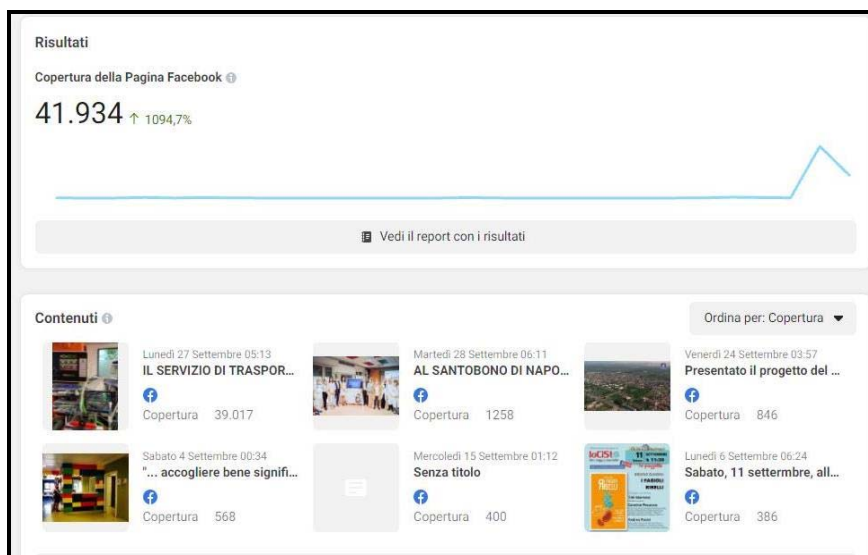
Risultati

Copertura della Pagina Facebook

41.934 ↑ 1094,7%

Vedi il report con i risultati

Contenuti

Ordina per: Copertura

Lunedì 27 Settembre 05:13
IL SERVIZIO DI TRASPOR...
Copertura 39.017

Martedì 28 Settembre 06:11
AL SANTOBONO DI NAPO...
Copertura 1258

Venerdì 24 Settembre 03:57
Presentato il progetto del ...
Copertura 846

Sabato 4 Settembre 00:34
"... accogliere bene signifi...
Copertura 568

Mercoledì 15 Settembre 01:12
Senza titolo
Copertura 400

Lunedì 6 Settembre 06:24
Sabato, 11 settembre, all...
Copertura 386